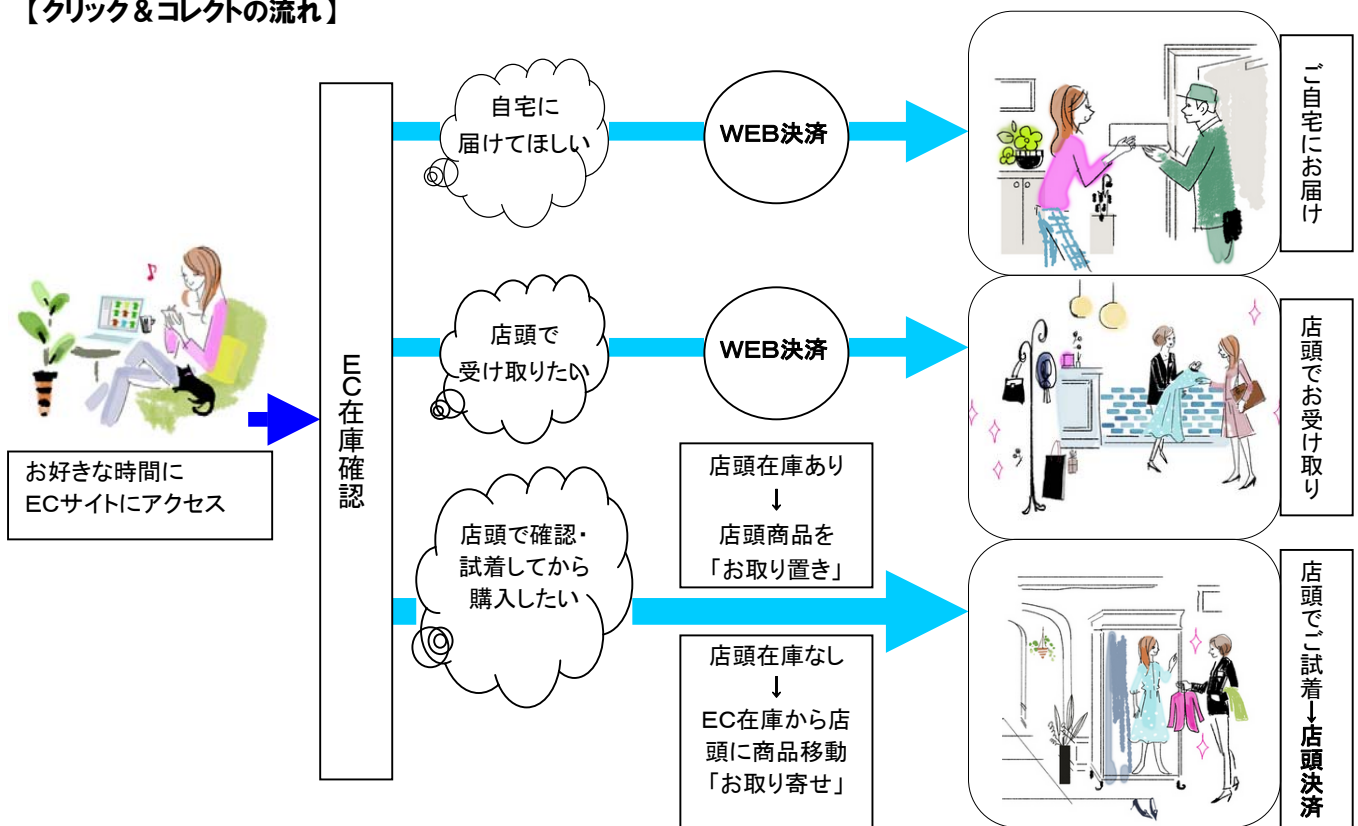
【クリック＆コレクトの流れ】

お好きな時間に
ECサイトにアクセス

EC在庫確認

自宅に
届けてほしい

WEB決済

ご自宅にお届け

店頭で
受け取りたい

WEB決済

店頭でお受け取り

店頭で確認・
試着してから
購入したい

店頭在庫あり
↓
店頭商品を
「お取り置き」

店頭在庫なし
↓
EC在庫から店頭に商品移動
「お取り寄せ」

店頭でご試着↓店頭決済